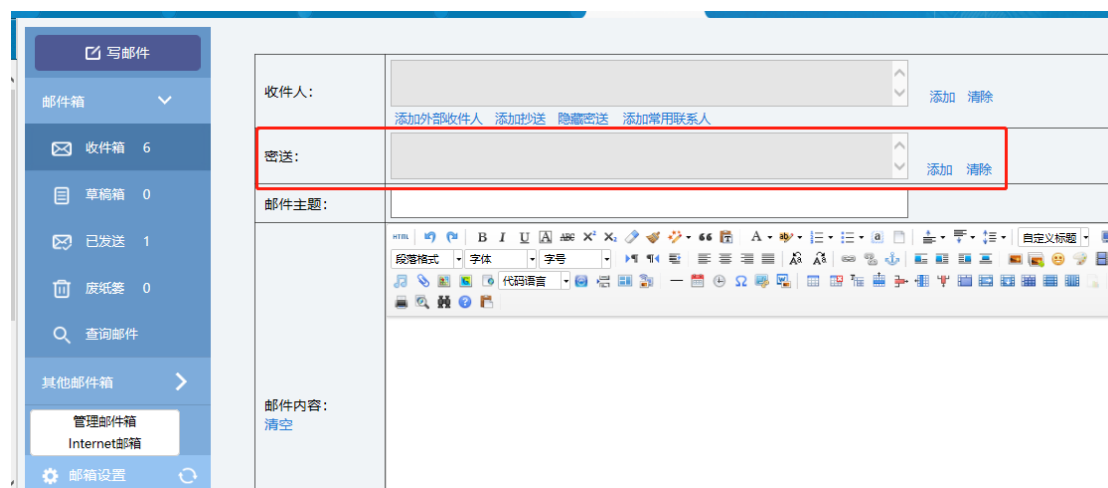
写邮件

邮件箱

收件箱 6

草稿箱 0

已发送 1

废纸篓 0

查询邮件

其他邮件箱

管理邮件箱

Internet邮箱

邮箱设置

收件人: 添加 清除

添加外部收件人 添加抄送 隐藏密送 添加常用联系人

密送: 添加 清除

邮件主题:

HTML B I U A ABC $X^2$ $X_2$ 66 A 自定义标题

段落格式 字体 字号

代码语言 Ω

邮件内容:
清空